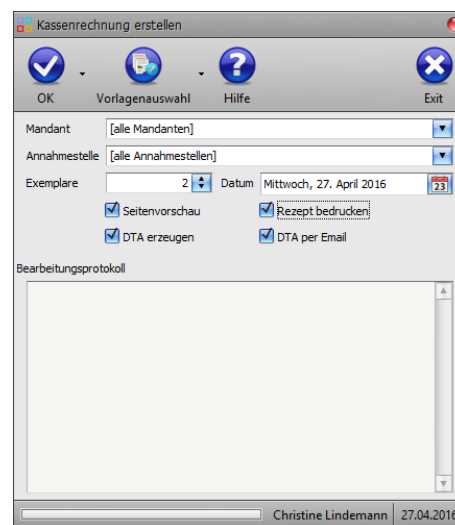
Kassenrechnung erstellen

OK
Vorlagenauswahl
Hilfe
Exit

Mandant [alle Mandanten]
Annahmestelle [alle Annahmestellen]
Exemplare 2 Datum Mittwoch, 27. April 2016 23

Seitenvorschau
Rezept bedrucken
DTA erzeugen
DTA per Email

Bearbeitungsprotokoll

Christine Lindemann 27.04.2016